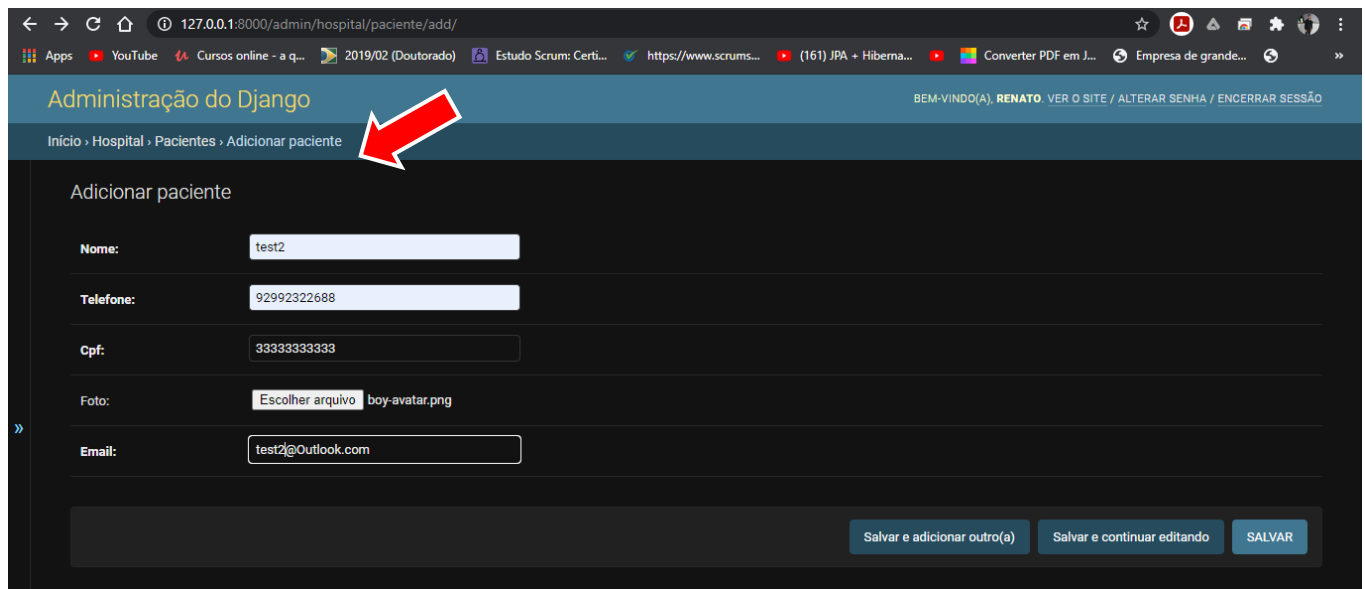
127.0.0.1:8000/admin/hospital/paciente/add/

Apps YouTube Cursos online - a q... 2019/02 (Doutorado) Estudo Scrum: Certi... https://www.scrums... (161) JPA + Hiberna... Converter PDF em J... Empresa de grande... »

Administração do Django

BEM-VINDO(A), RENATO. VER O SITE / ALTERAR SENHA / ENCERRAR SESSÃO

Início › Hospital › Pacientes › Adicionar paciente

Adicionar paciente

Nome: test2

Telefone: 92992322688

Cpf: 33333333333

Foto: Escolher arquivo boy-avatar.png

»

Email: test2@Outlook.com

Salvar e adicionar outro(a) Salvar e continuar editando SALVAR